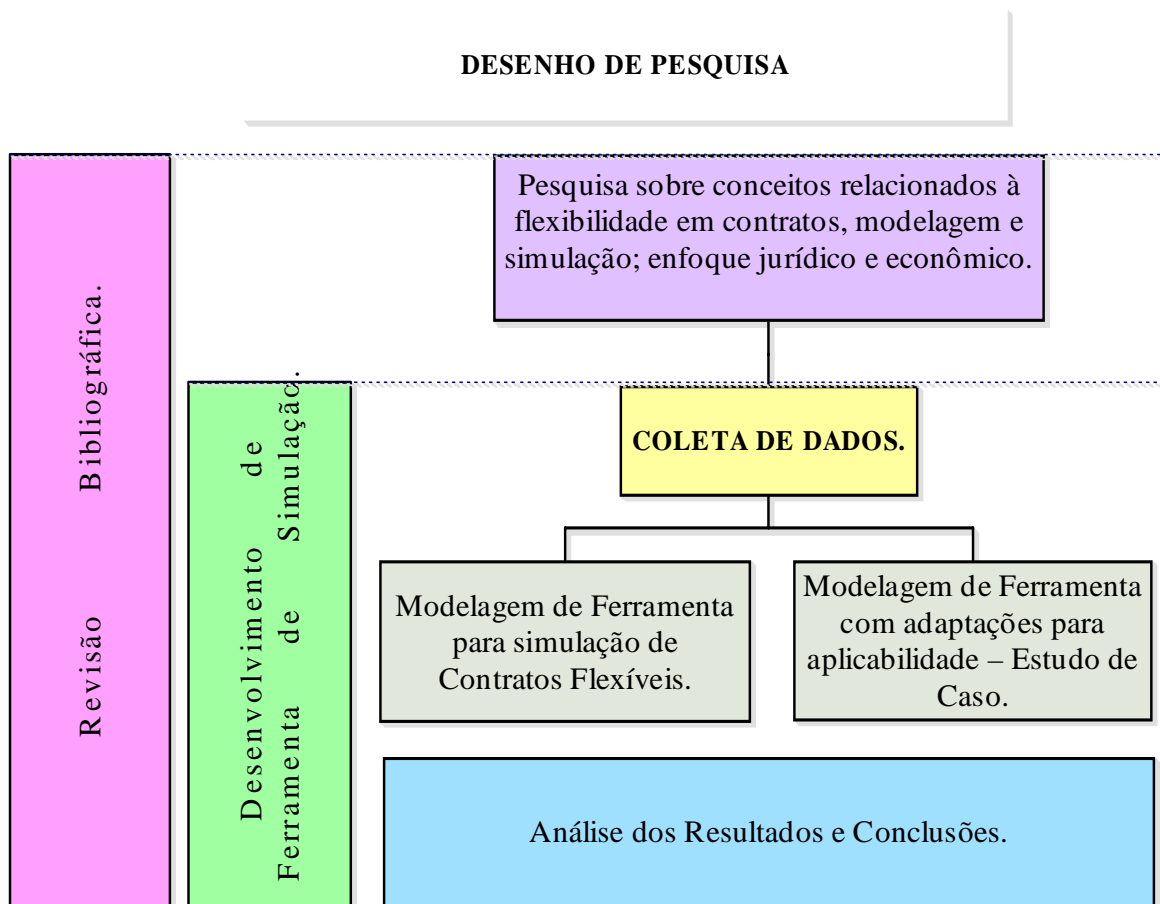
DESENHO DE PESQUISA

Revisão Bibliográfica.

Desenvolvimento de Ferramenta de Simulação.

Pesquisa sobre conceitos relacionados à flexibilidade em contratos, modelagem e simulação; enfoque jurídico e econômico.

COLETA DE DADOS.

Modelagem de Ferramenta para simulação de Contratos Flexíveis.

Modelagem de Ferramenta com adaptações para aplicabilidade – Estudo de Caso.

Análise dos Resultados e Conclusões.